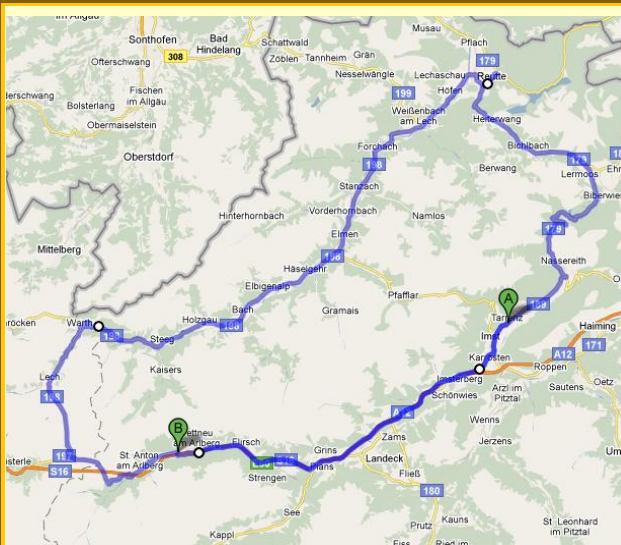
im Allgäu
Sonthofen
Bad Hindelang
308
Schattwald
Musau
Pflach
Ofterschwang
Zöblen
Tannheim
Grän
Nesselwängle
Lechaschau
Reutte
179
erschwang
Fischen im Allgäu
Höfen
Bolsterlang
199
Weißenbach am Lech
Heiterwang
Obermaiselstein
Oberstdorf
Forchach
Bichlbach
179
198
Lermoos
Ehr
Stanzach
Berwang
Biberwier
Hinterhornbach
Vorderhornbach
Namlos
179
Elmen
Nassereith
Mittelberg
Häselgehr
198
Elbigenalp
Pfafflar
A
Gramais
Bach
189
Tarrenz
Holzgau
Warth
198
Steeg
Imst
Haiming
öcken
171
Karrösten
A12
Kaisers
Roppen
Imsterberg
Sautens
Oetz
Lech
Arzl im Pitztal
Schönwies
198
Wenns
A12
B
Zams
St. Anton am Arlberg
Pettneu am Arlberg
Flirsch
Jerzens
Grins
Landeck
Um
sterle
S16
Flans
S16
Fließ
Strengen
180
See
Kaunas
Prutz
St. Leonhard im Pitztal
Kappl